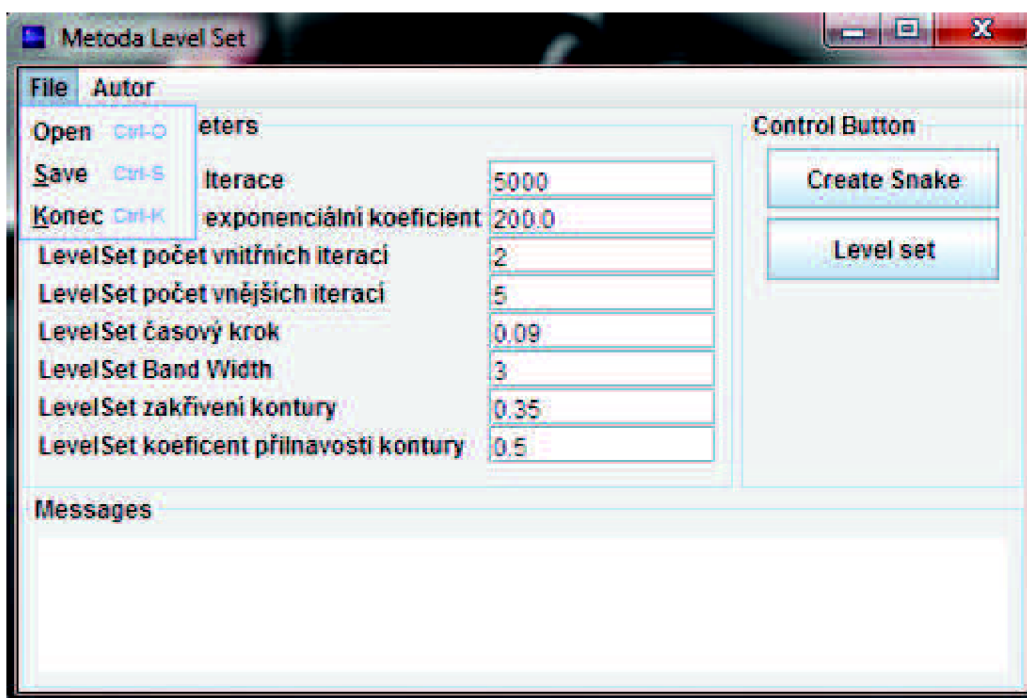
Metoda Level Set

File Autor

Open Ctrl-O
Save Ctrl-S
Konec Ctrl-K

eters

Control Button

Iterace 5000
exponenciální koeficient 200.0
LevelSet počet vnitřních iterací 2
LevelSet počet vnějších iterací 5
LevelSet časový krok 0.09
LevelSet Band Width 3
LevelSet zakřivení kontury 0.35
LevelSet koeficent přilnavosti kontury 0.5

Create Snake

Level set

Messages